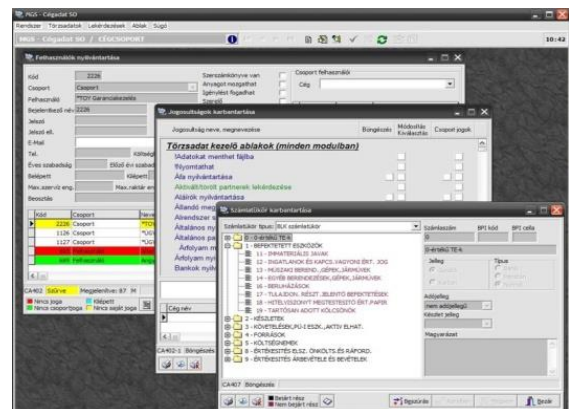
NGS - Cégadat SO
Rendszer Törzsadatok Lekérdezések Ablak Súgó
NGS - Cégadat SO / CÉGCSOPORT
10:42

Felhasználók nyilvántartása
Kód 2226
Csoport Csoport1
Felhasználó *TOY Garanciakezelés
Bejelentkező név 2226
Jelszó
Jelszó ell.
E-Mail
Tel.
Éves szabadság
Belépett
Max.szerviz eng.
Beosztás
Számlakönyvre van
Anyagot mozgathat
Igényeket fogadhat
Csoport felhasználó
Cég

Kód Csoport
2226 Csoport1
1126 Csoport1
1127 Csoport1
CA402 Szűrve Megjelenítve: 87
Nincs joga Nincs csoportjoga Kiképett Nincs saját joga

Jogosultságok karbantartása
Jogosultság neve, megnevezése Böngészés Módosítás Kiválasztás Csoport jogok
Törzsadat kezelő ablakok (minden modulban)
!Adatokat menthet fájlba
!Nyomtathat
Áfa nyilvántartása
Aktivál/töröl partnerek lekérdezése
Alkör nyilvántartása
Állandó meg
Alendszer
Általános ny
Általános pa
Áfolyam m
Árfolyam nyi
Bankok nyi
Cég név
CA402-1 Böngészés

Számlatükör karbantartása
Számlatükör típus BLK számlatükör
0 - Nem van TE-A
1 - BEFEKTETETT ESZKÖZÖK
11 - IMMATERIÁLIS JAVAK
12 - INGATLANOK ÉS KAPCS. VAGYONI ÉRT. JOG
13 - MŰSZAKI BEREND., GÉPEK, JÁRMŰVEK
14 - EGYÉB BERENDEZÉSEK, GÉPEK, JÁRMŰVEK
16 - BERUHÁZÁSOK
17 - TULAJDON. RÉSZT. JELENTŐ BEFEKTETÉSEK
18 - HITELVISZONYT MEGTESTESÍTŐ ÉRT.PAPÍR
19 - TARTÓSAN ADOTT KÖLCSÖNÖK
2 - KÉSZLETEK
3 - KÖVETELÉSEK,PÜ.ESZK.,AKTÍV ELHAT.
4 - FORRÁSOK
5 - KÖLTSÉGNEMEK
8 - ÉRTÉKESÍTÉS ELSZ. ÖNKÖLTS.ÉS RÁFORD.
9 - ÉRTÉKESÍTÉS ÁRBEVÉTELE ÉS BEVÉTELEK
Számlaszám BPI kód BPI cella
0-értékű TE-A
Jelleg
Típus
Adójelleg
nem adójellegű
Készlet jelleg
Megjegyzés
CA407 Böngészés
Bezárt rész Nem bezárt rész
Rögzítés Bezár